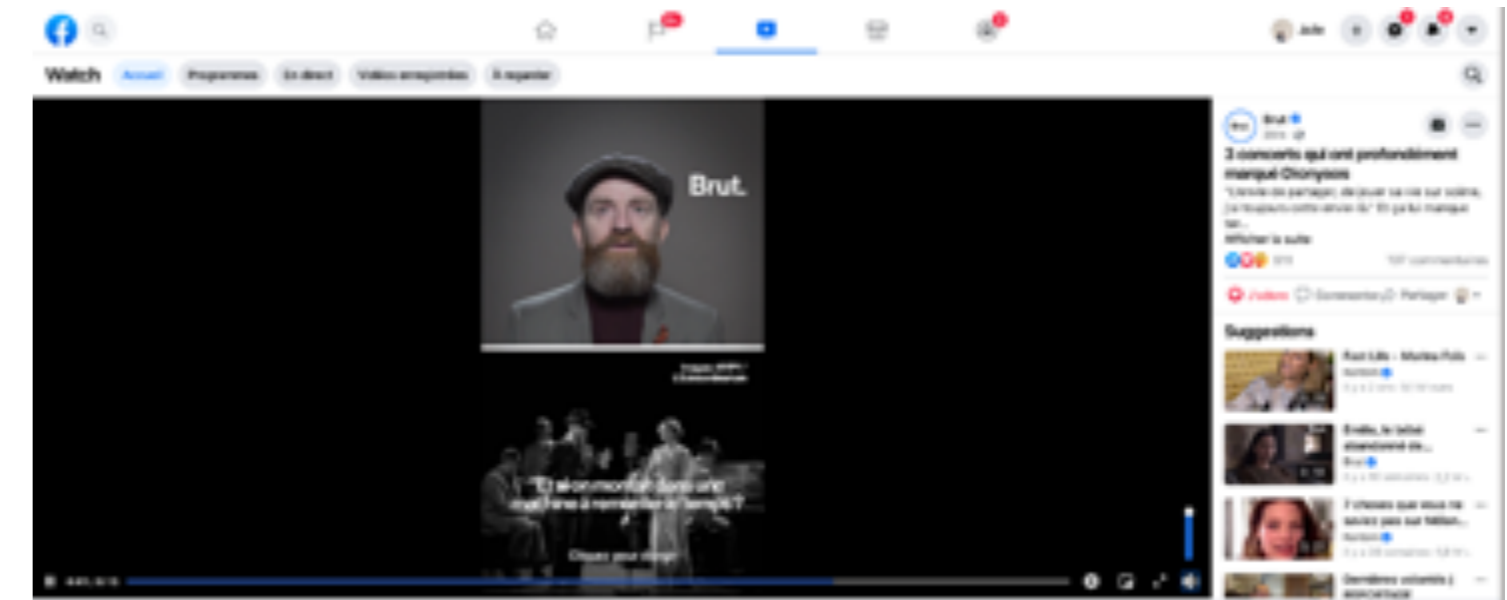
Julie

Watch Accueil Programmes En direct Vidéos enregistrées À regarder

Brut.

Brut.
3 concerts qui ont profondément marqué Dionysos
"L'envie de partager, de jouer sa vie sur scène, j'ai toujours cette envie-là." Et ça lui manque tel...
Afficher la suite
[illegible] 107 commentaires

J'adore Commenter Partager

Suggestions

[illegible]

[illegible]

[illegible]

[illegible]

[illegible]

Cliquez pour rétablir